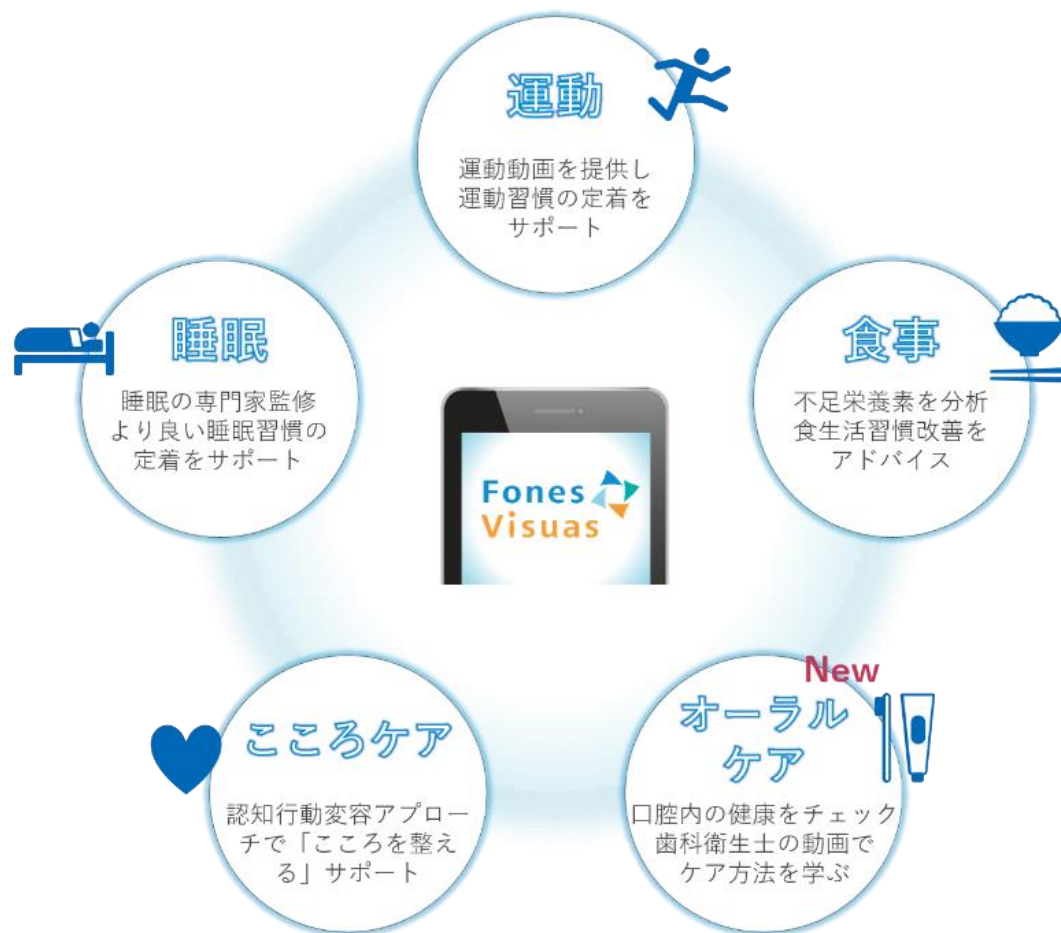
運動

運動動画を提供し
運動習慣の定着を
サポート

睡眠

睡眠の専門家監修
より良い睡眠習慣の
定着をサポート

Fones Visuas

食事

不足栄養素を分析
食生活習慣改善を
アドバイス

こころケア

認知行動変容アプローチで「こころを整える」サポート

New

オーラルケア

口腔内の健康をチェック
歯科衛生士の動画で
ケア方法を学ぶ